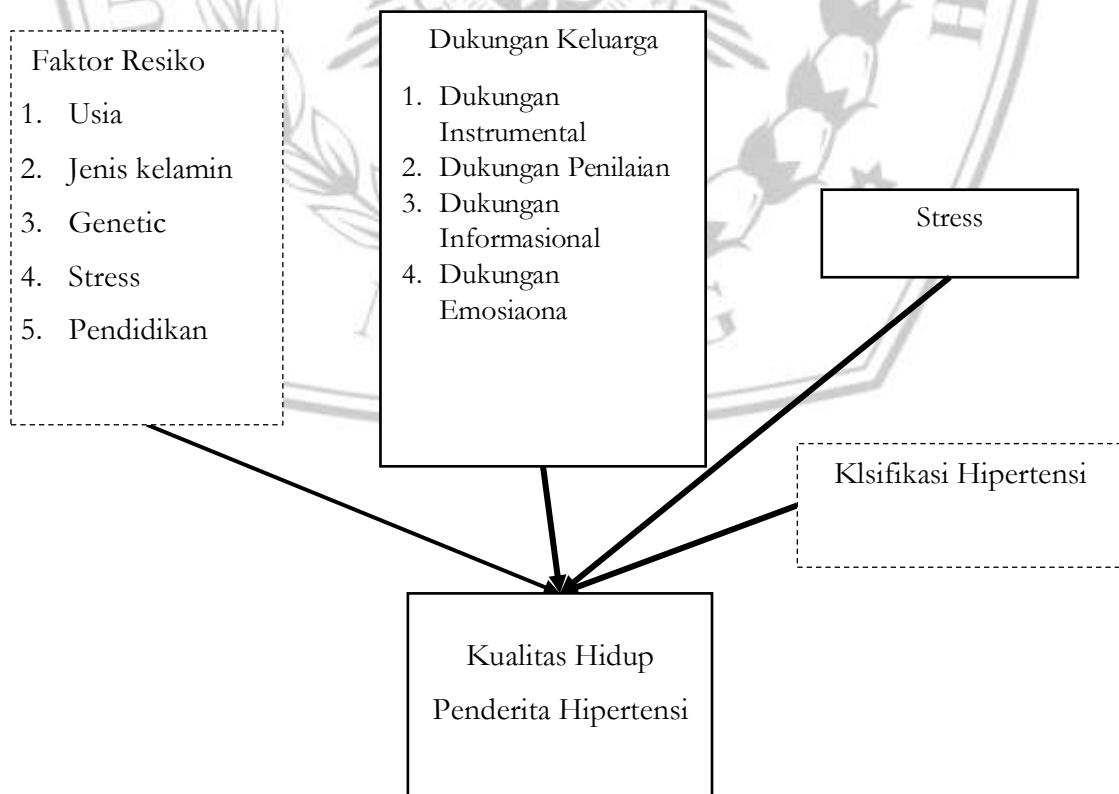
Faktor Resiko
1. Usia
2. Jenis kelamin
3. Genetic
4. Stress
5. Pendidikan

Dukungan Keluarga
1. Dukungan Instrumental
2. Dukungan Penilaian
3. Dukungan Informasional
4. Dukungan Emosiaona

Stress

Klsifikasi Hipertensi

Kualitas Hidup
Penderita Hipertensi